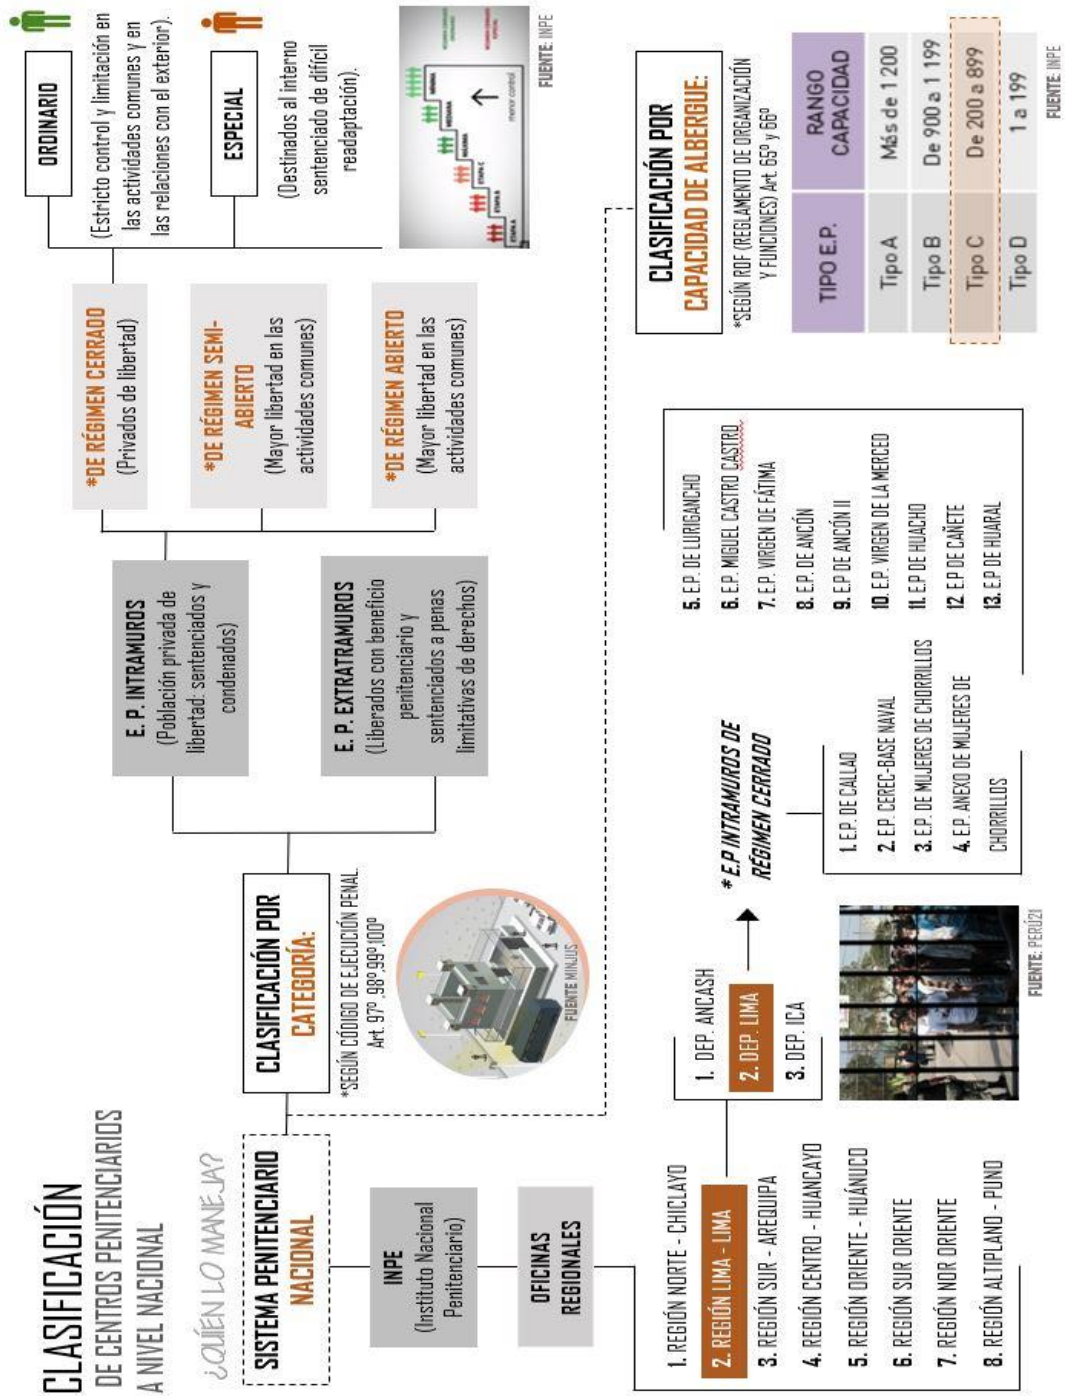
CLASIFICACIÓN
DE CENTROS PENITENCIARIOS A NIVEL NACIONAL

¿QUIÉN LO MANEJA?

SISTEMA PENITENCIARIO NACIONAL

INPE (Instituto Nacional Penitenciario)

OFICINAS REGIONALES

1. REGIÓN NORTE - CHICLAYO
2. REGIÓN LIMA - LIMA
3. REGIÓN SUR - AREQUIPA
4. REGIÓN CENTRO - HUANCAYO
5. REGIÓN ORIENTE - HUÁNUCO
6. REGIÓN SUR ORIENTE
7. REGIÓN NOR ORIENTE
8. REGIÓN ALTIPLANO - PUNO

1. DEP. ANCASH
2. DEP. LIMA
3. DEP. ICA

FUENTE: PERU21

* E.P INTRAMUROS DE RÉGIMEN CERRADO

1. E.P. DE CALLAO
2. E.P. CEREC-BASE NAVAL
3. E.P. DE MUJERES DE CHORRILLOS
4. E.P. ANEXO DE MUJERES DE CHORRILLOS

5. E.P. DE LURIGANCHO
6. E.P. MIGUEL CASTRO CASTRO
7. E.P. VIRGEN DE FÁTIMA
8. E.P. DE ANCÓN
9. E.P. DE ANCÓN II
10. E.P. VIRGEN DE LA MERCED
11. E.P. DE HUACHO
12. E.P. DE CAÑETE
13. E.P. DE HUARAL

CLASIFICACIÓN POR CATEGORÍA:

*SEGÚN CÓDIGO DE EJECUCIÓN PENAL Art. 97º ,98º,99º,100º

FUENTE: MINJUS

E. P. INTRAMUROS
(Población privada de libertad: sentenciados y condenados)

E. P. EXTRATRAMUROS
(Liberados con beneficio penitenciario y sentenciados a penas limitativas de derechos)

*DE RÉGIMEN CERRADO
(Privados de libertad)

*DE RÉGIMEN SEMI-ABIERTO
(Mayor libertad en las actividades comunes)

*DE RÉGIMEN ABIERTO
(Mayor libertad en las actividades comunes)

ORDINARIO
(Estricto control y limitación en las actividades comunes y en las relaciones con el exterior).

ESPECIAL
(Destinados al interno sentenciado de difícil readaptación).

FUENTE: INPE

CLASIFICACIÓN POR CAPACIDAD DE ALBERGUE:

*SEGÚN RDF (REGLAMENTO DE ORGANIZACIÓN Y FUNCIONES) Art 65º y 66º

| TIPO E.P. | RANGO CAPACIDAD |
|---|---|
| Tipo A | Más de 1 200 |
| Tipo B | De 900 a 1 199 |
| Tipo C | De 200 a 899 |
| Tipo D | 1 a 199 |

FUENTE: INPE